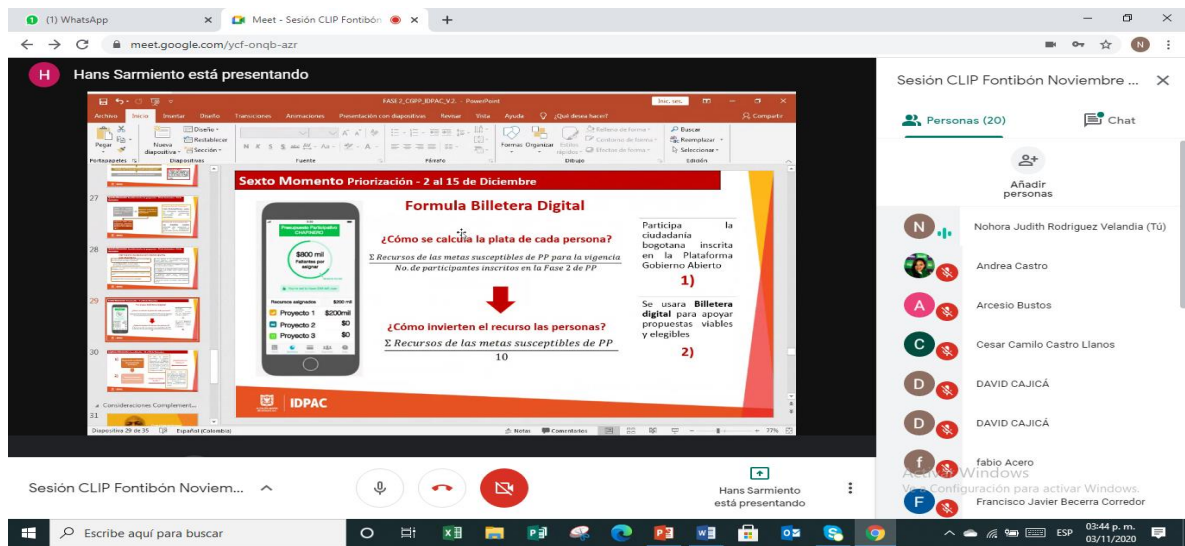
(1) WhatsApp
Meet - Sesión CLIP Fontibón
meet.google.com/ycf-onqb-azr

H Hans Sarmiento está presentando

FASE 2_CGPP_IDPAC_V2 - PowerPoint
Archivo Inicio Insertar Diseño Transiciones Animaciones Presentación con diapositivas Revisar Vista Ayuda ¿Qué desea hacer? Compartir
Pegar Nueva diapositiva Diseño Restablecer Sección Portapapeles Diapositivas Fuente Párrafo Formas Organizar Estilos rápidos Dibujo Buscar Reemplazar Seleccionar Edición

27
28
29
30
Consideraciones Complement...
31

Sexto Momento Priorización - 2 al 15 de Diciembre

Formula Billetera Digital

Presupuesto Participativo CHAPINERO
$800 mil Faltantes por asignar
Recursos asignados $200 mil
Proyecto 1 $200mil
Proyecto 2 $0
Proyecto 3 $0

¿Cómo se calcula la plata de cada persona?

$\frac{\Sigma\ Recursos\ de\ las\ metas\ susceptibles\ de\ PP\ para\ la\ vigencia}{No.de\ participantes\ inscritos\ en\ la\ Fase\ 2\ de\ PP}$

¿Cómo invierten el recurso las personas?

$\frac{\Sigma\ Recursos\ de\ las\ metas\ susceptibles\ de\ PP}{10}$

Participa la ciudadanía bogotana inscrita en la Plataforma Gobierno Abierto

1)

Se usara Billetera digital para apoyar propuestas viables y elegibles

2)

IDPAC

Diapositiva 29 de 35 Español (Colombia) Notas Comentarios 77%

Sesión CLIP Fontibón Noviembre ...
Personas (20) Chat
Añadir personas
Nohora Judith Rodriguez Velandia (Tú)
Andrea Castro
Arcesio Bustos
Cesar Camilo Castro Llanos
DAVID CAJICÁ
DAVID CAJICÁ
fabio Acero
Francisco Javier Becerra Corredor

Activar Windows
Ve a Configuración para activar Windows.

Sesión CLIP Fontibón Noviem...
Hans Sarmiento está presentando

Escribe aquí para buscar
ESP 03:44 p. m. 03/11/2020